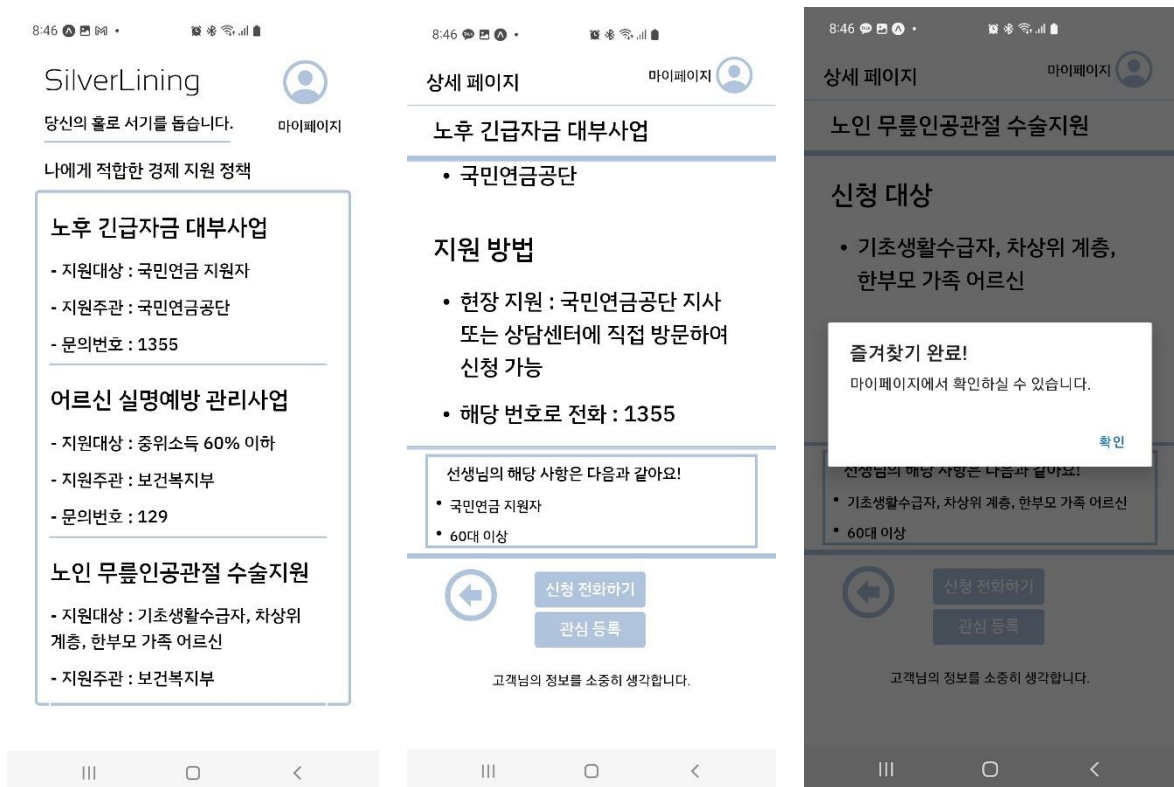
8:46

SilverLining

당신의 홀로 서기를 돕습니다.

마이페이지

나에게 적합한 경제 지원 정책

노후 긴급자금 대부사업

- 지원대상 : 국민연금 지원자

- 지원주관 : 국민연금공단

- 문의번호 : 1355

어르신 실명예방 관리사업

- 지원대상 : 중위소득 60% 이하

- 지원주관 : 보건복지부

- 문의번호 : 129

노인 무릎인공관절 수술지원

- 지원대상 : 기초생활수급자, 차상위 계층, 한부모 가족 어르신

- 지원주관 : 보건복지부

8:46

상세 페이지

마이페이지

노후 긴급자금 대부사업

• 국민연금공단

지원 방법

• 현장 지원 : 국민연금공단 지사 또는 상담센터에 직접 방문하여 신청 가능

• 해당 번호로 전화 : 1355

선생님의 해당 사항은 다음과 같아요!

• 국민연금 지원자

• 60대 이상

신청 전화하기

관심 등록

고객님의 정보를 소중히 생각합니다.

8:46

상세 페이지

마이페이지

노인 무릎인공관절 수술지원

신청 대상

• 기초생활수급자, 차상위 계층, 한부모 가족 어르신

즐겨찾기 완료!

마이페이지에서 확인하실 수 있습니다.

확인

선생님의 해당 사항은 다음과 같아요!

• 기초생활수급자, 차상위 계층, 한부모 가족 어르신

• 60대 이상

신청 전화하기

관심 등록

고객님의 정보를 소중히 생각합니다.